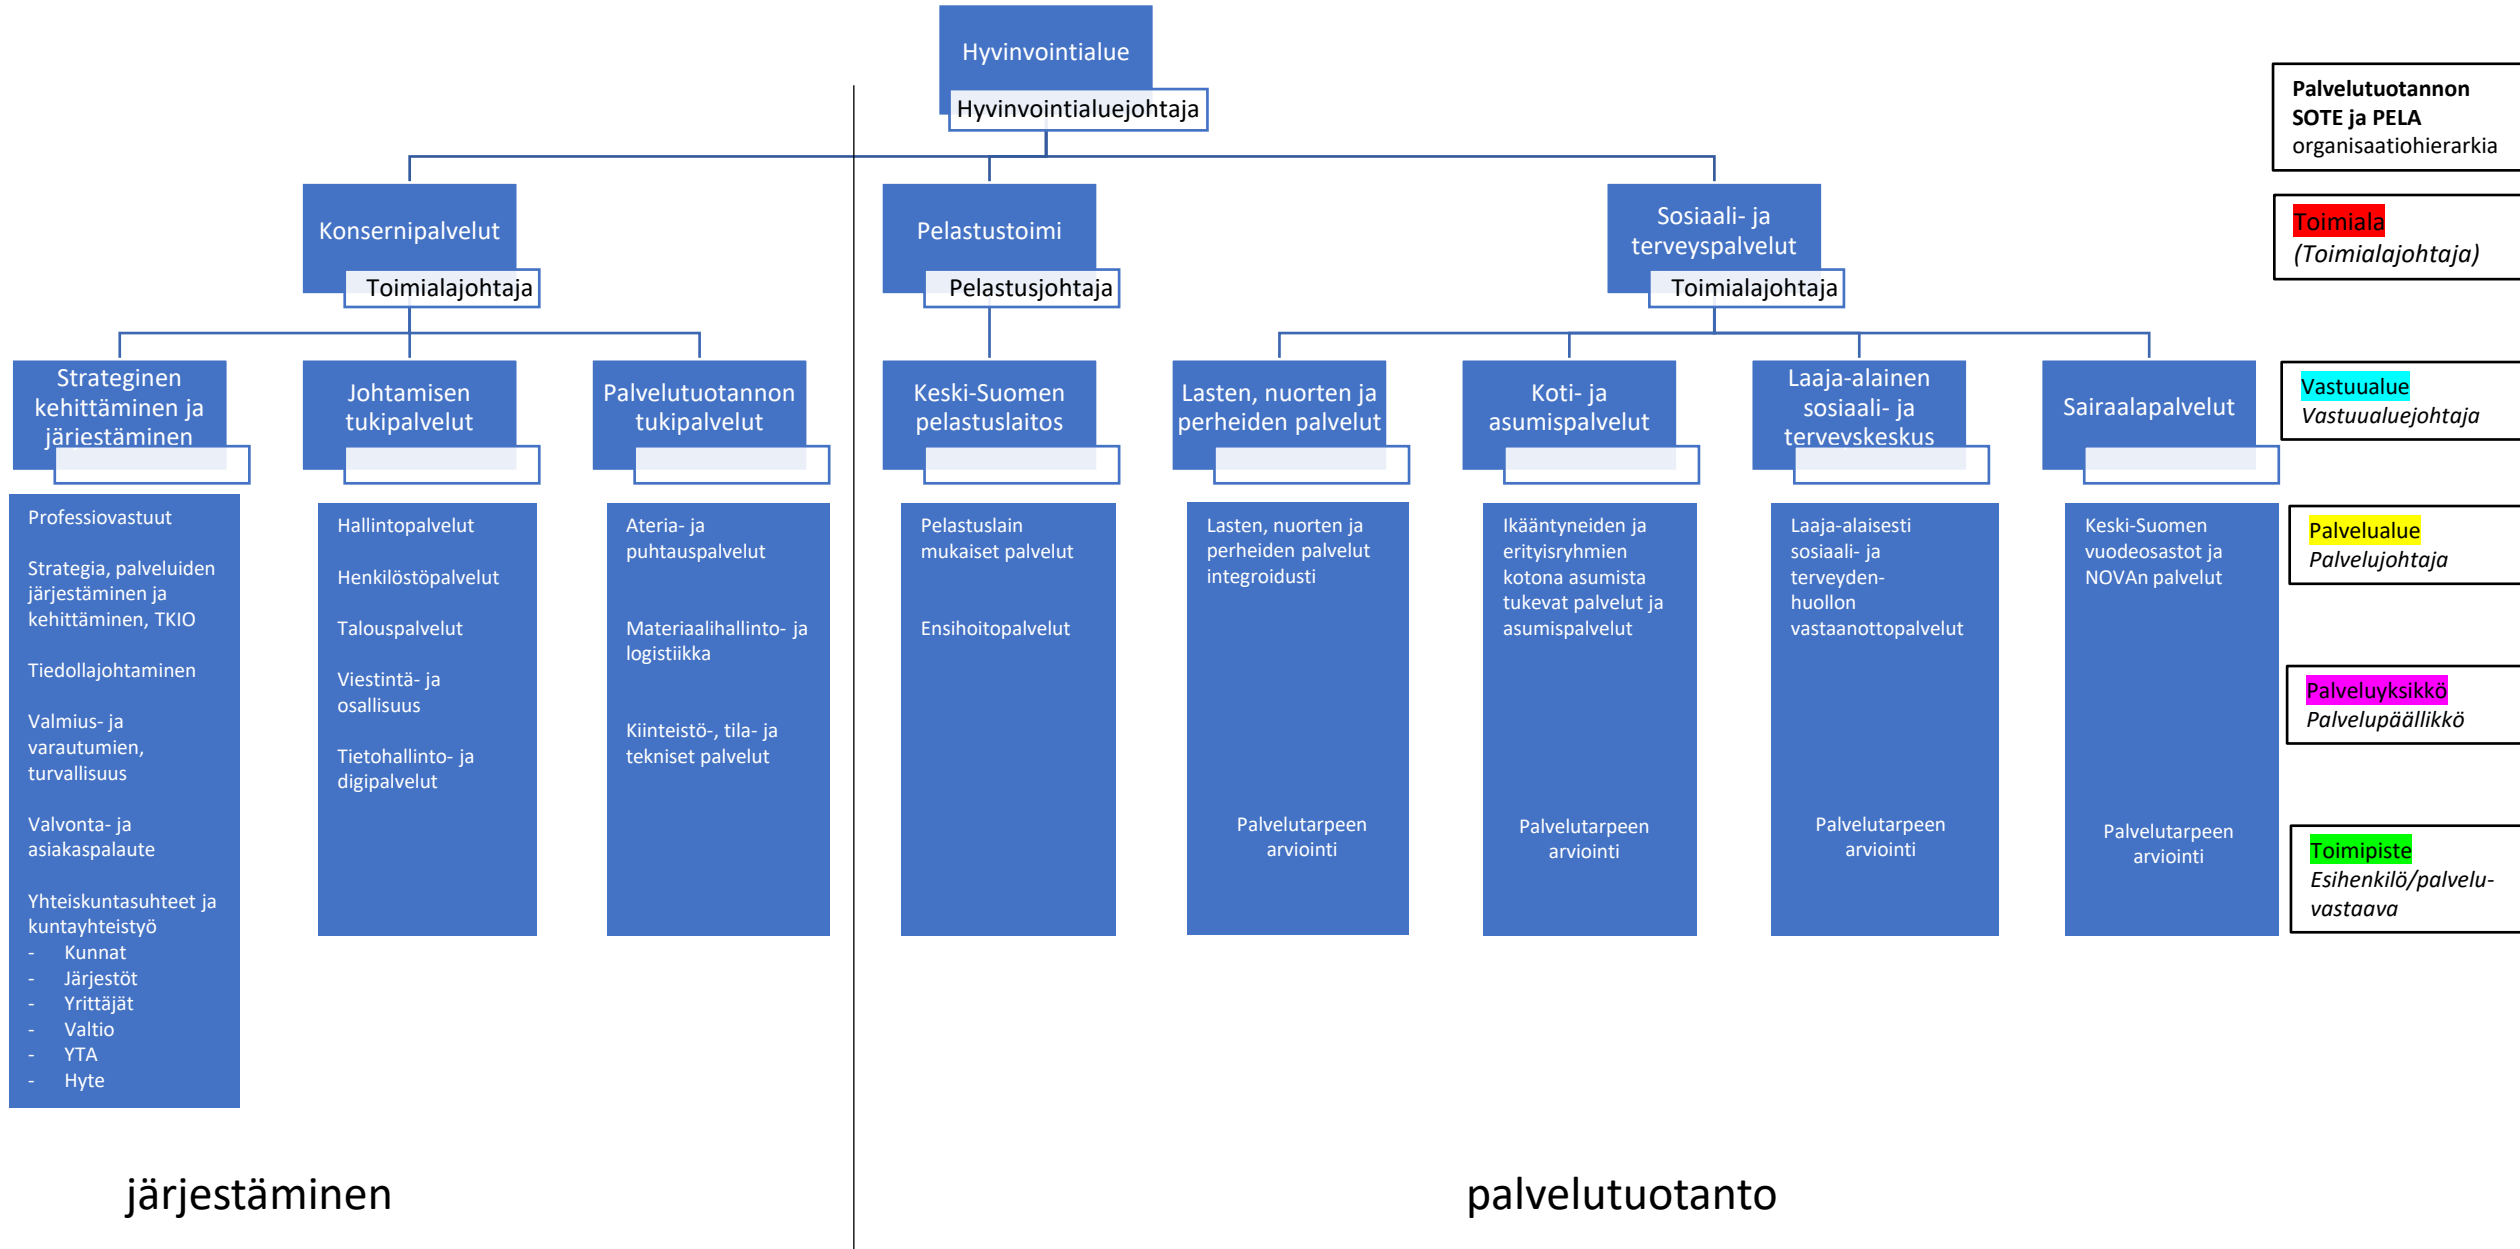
Hyvinvointialue
Hyvinvointialuejohtaja

Palvelutuotannon SOTE ja PELA organisaatiohierarkia

Toimiala
(Toimialajohtaja)

Konsernipalvelut
Toimialajohtaja

Pelastustoimi
Pelastusjohtaja

Sosiaali- ja terveyspalvelut
Toimialajohtaja

Strateginen kehittäminen ja järjestäminen

Johtamisen tukipalvelut

Palvelutuotannon tukipalvelut

Keski-Suomen pelastuslaitos

Lasten, nuorten ja perheiden palvelut

Koti- ja asumispalvelut

Laaja-alainen sosiaali- ja terveyskeskus

Sairaalapalvelut

Vastuualue
Vastuualuejohtaja

Professiovastuut

Strategia, palveluiden järjestäminen ja kehittäminen, TKIO

Tiedollajohtaminen

Valmius- ja varautumien, turvallisuus

Valvonta- ja asiakaspalaute

Yhteiskuntasuhteet ja kuntayhteistyö
- Kunnat
- Järjestöt
- Yrittäjät
- Valtio
- YTA
- Hyte

Hallintopalvelut

Henkilöstöpalvelut

Talouspalvelut

Viestintä- ja osallisuus

Tietohallinto- ja digipalvelut

Ateria- ja puhtauspalvelut

Materiaalihallinto- ja logistiikka

Kiinteistö-, tila- ja tekniset palvelut

Pelastuslain mukaiset palvelut

Ensihoitopalvelut

Lasten, nuorten ja perheiden palvelut integroidusti

Palvelutarpeen arviointi

Ikääntyneiden ja erityisryhmien kotona asumista tukevat palvelut ja asumispalvelut

Palvelutarpeen arviointi

Laaja-alaisesti sosiaali- ja terveyden-huollon vastaanottopalvelut

Palvelutarpeen arviointi

Keski-Suomen vuodeosastot ja NOVAn palvelut

Palvelutarpeen arviointi

Palvelualue
Palvelujohtaja

Palveluyksikkö
Palvelupäällikkö

Toimipiste
Esihenkilö/palvelu-vastaava

järjestäminen

palvelutuotanto